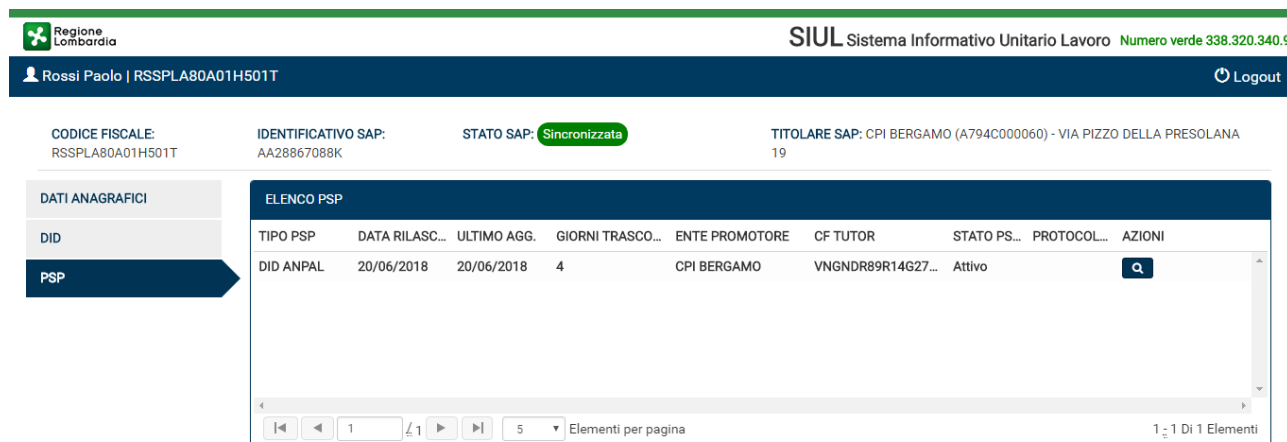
Regione Lombardia

SIUL Sistema Informativo Unitario Lavoro Numero verde 338.320.340.9

Rossi Paolo | RSSPLA80A01H501T

Logout

CODICE FISCALE: RSSPLA80A01H501T

IDENTIFICATIVO SAP: AA28867088K

STATO SAP: Sincronizzata

TITOLARE SAP: CPI BERGAMO (A794C000060) - VIA PIZZO DELLA PRESOLANA 19

DATI ANAGRAFICI

DID

PSP

ELENCO PSP

| TIPO PSP | DATA RILASC... | ULTIMO AGG. | GIORNI TRASCO... | ENTE PROMOTORE | CF TUTOR | STATO PS... | PROTOCOL... | AZIONI |
|---|---|---|---|---|---|---|---|---|
| DID ANPAL | 20/06/2018 | 20/06/2018 | 4 | CPI BERGAMO | VNGNDR89R14G27... | Attivo | | |

1 / 1 5 Elementi per pagina 1 - 1 Di 1 Elementi